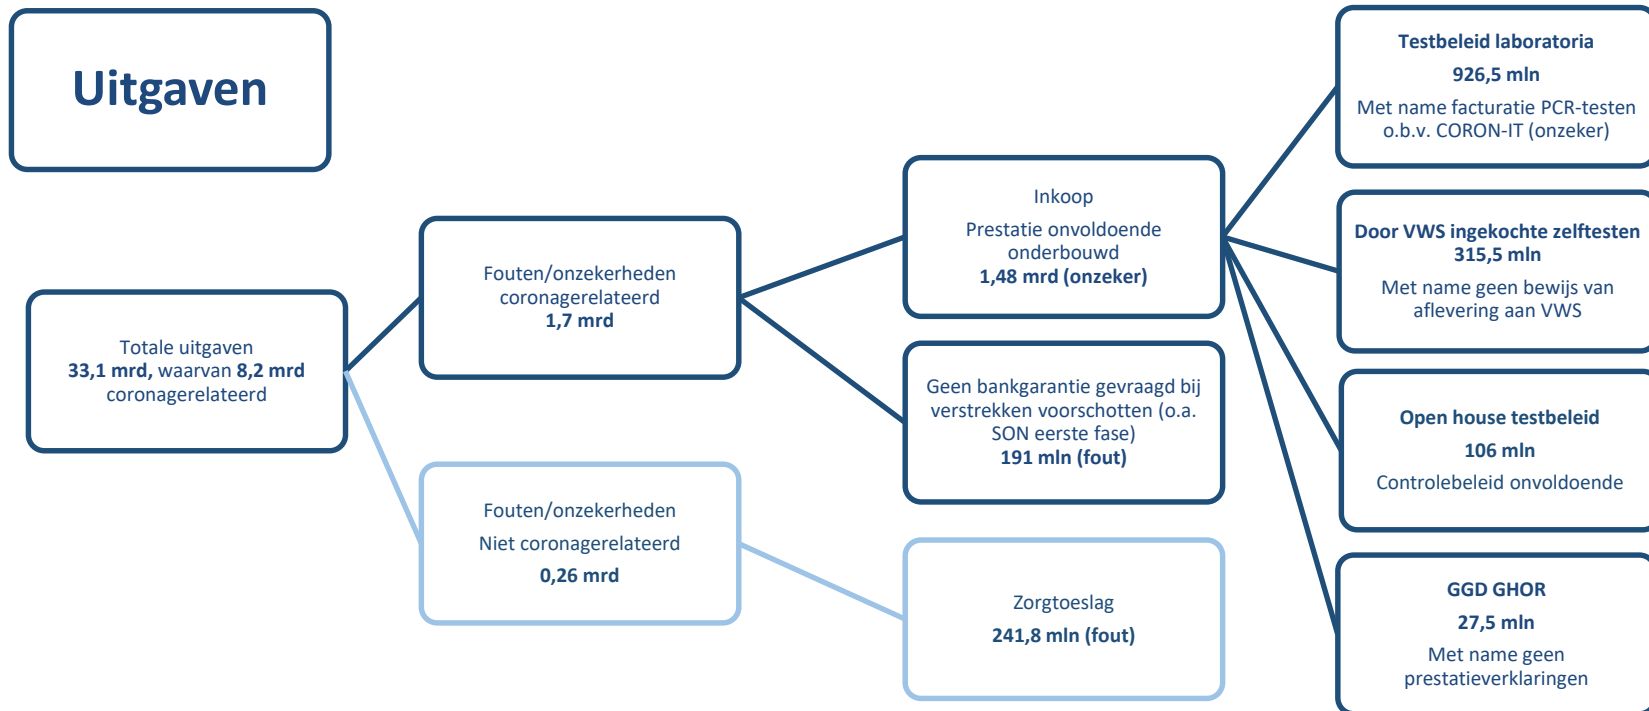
Uitgaven

Totale uitgaven
33,1 mrd, waarvan 8,2 mrd coronagerelateerd

Fouten/onzekerheden coronagerelateerd
1,7 mrd

Fouten/onzekerheden
Niet coronagerelateerd
0,26 mrd

Inkoop
Prestatie onvoldoende onderbouwd
1,48 mrd (onzeker)

Geen bankgarantie gevraagd bij verstrekken voorschotten (o.a. SON eerste fase)
191 mln (fout)

Zorgtoeslag
241,8 mln (fout)

Testbeleid laboratoria
926,5 mln
Met name facturatie PCR-testen o.b.v. CORON-IT (onzeker)

Door VWS ingekochte zelftesten
315,5 mln
Met name geen bewijs van aflevering aan VWS

Open house testbeleid
106 mln
Controlebeleid onvoldoende

GGD GHOR
27,5 mln
Met name geen prestatieverklaringen